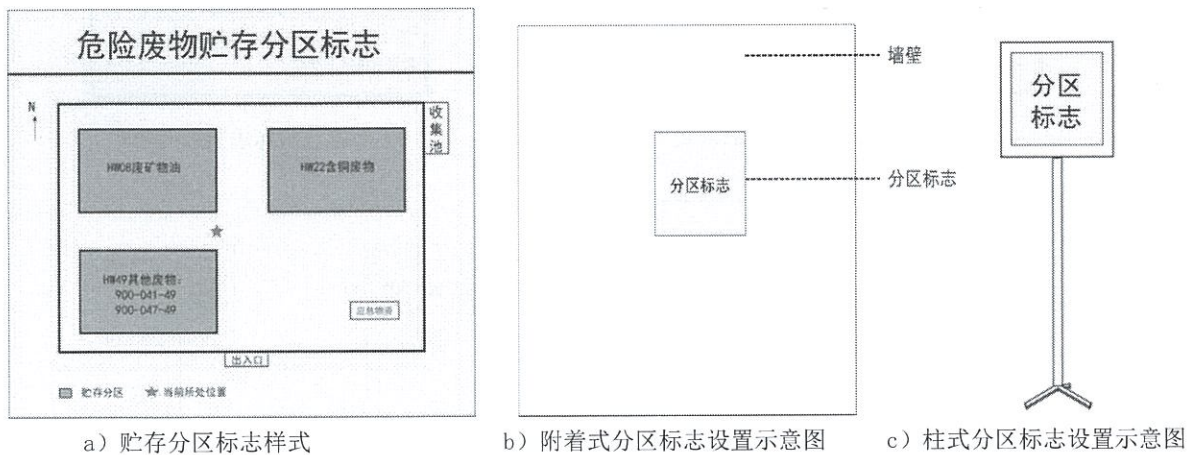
危险废物贮存分区标志

N

收集池

HW08废矿物油

HW22含铜废物

HW49其他废物：
900-041-49
900-047-49

应急物资

出入口

贮存分区 ★ 当前所处位置

a）贮存分区标志样式

墙壁

分区标志

分区标志

b）附着式分区标志设置示意图

分区标志

c）柱式分区标志设置示意图